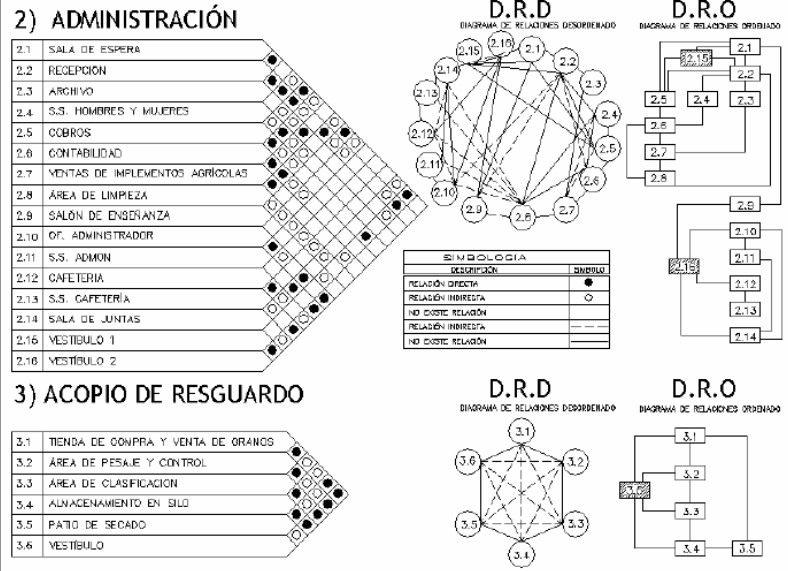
2) ADMINISTRACIÓN

| | |
|---|---|
| 2.1 | SALA DE ESPERA |
| 2.2 | RECEPCION |
| 2.3 | ARCHIVO |
| 2.4 | S.S. HOMBRES Y MUJERES |
| 2.5 | COBROS |
| 2.6 | CONTABILIDAD |
| 2.7 | VENTAS DE IMPLEMENTOS AGRÍCOLAS |
| 2.8 | ÁREA DE LIMPIEZA |
| 2.9 | SALÓN DE ENSEÑANZA |
| 2.10 | OF. ADMINISTRADOR |
| 2.11 | S.S. ADMON |
| 2.12 | CAFETERIA |
| 2.13 | S.S. CAFETERÍA |
| 2.14 | SALA DE JUNTAS |
| 2.15 | VESTIBULO 1 |
| 2.16 | VESTÍBULO 2 |

D.R.D
DIAGRAMA DE RELACIONES DESORDENADO

2.1 2.2 2.3 2.4 2.5 2.6 2.7 2.8 2.9 2.10 2.11 2.12 2.13 2.14 2.15 2.16

D.R.O
DIAGRAMA DE RELACIONES ORDENADO

2.1 2.15 2.2 2.5 2.4 2.3 2.6 2.7 2.8 2.9 2.10 2.16 2.11 2.12 2.13 2.14

SIMBOLOGIA
| DESCRIPCIÓN | SIMBOLO |
|---|---|
| RELACIÓN DIRECTA | ● |
| RELACIÓN INDIRECTA | ○ |
| NO EXISTE RELACIÓN | |
| RELACIÓN INDIRECTA | — — |
| NO EXISTE RELACIÓN | ═ |

3) ACOPIO DE RESGUARDO

| | |
|---|---|
| 3.1 | TIENDA DE COMPRA Y VENTA DE GRANOS |
| 3.2 | ÁREA DE PESAJE Y CONTROL |
| 3.3 | ÁREA DE CLASIFICACION |
| 3.4 | ALMACENAMIENTO EN SILO |
| 3.5 | PATIO DE SECADO |
| 3.6 | VESTÍBULO |

D.R.D
DIAGRAMA DE RELACIONES DESORDENADO

3.1 3.2 3.3 3.4 3.5 3.6

D.R.O
DIAGRAMA DE RELACIONES ORDENADO

3.1 3.6 3.2 3.3 3.4 3.5